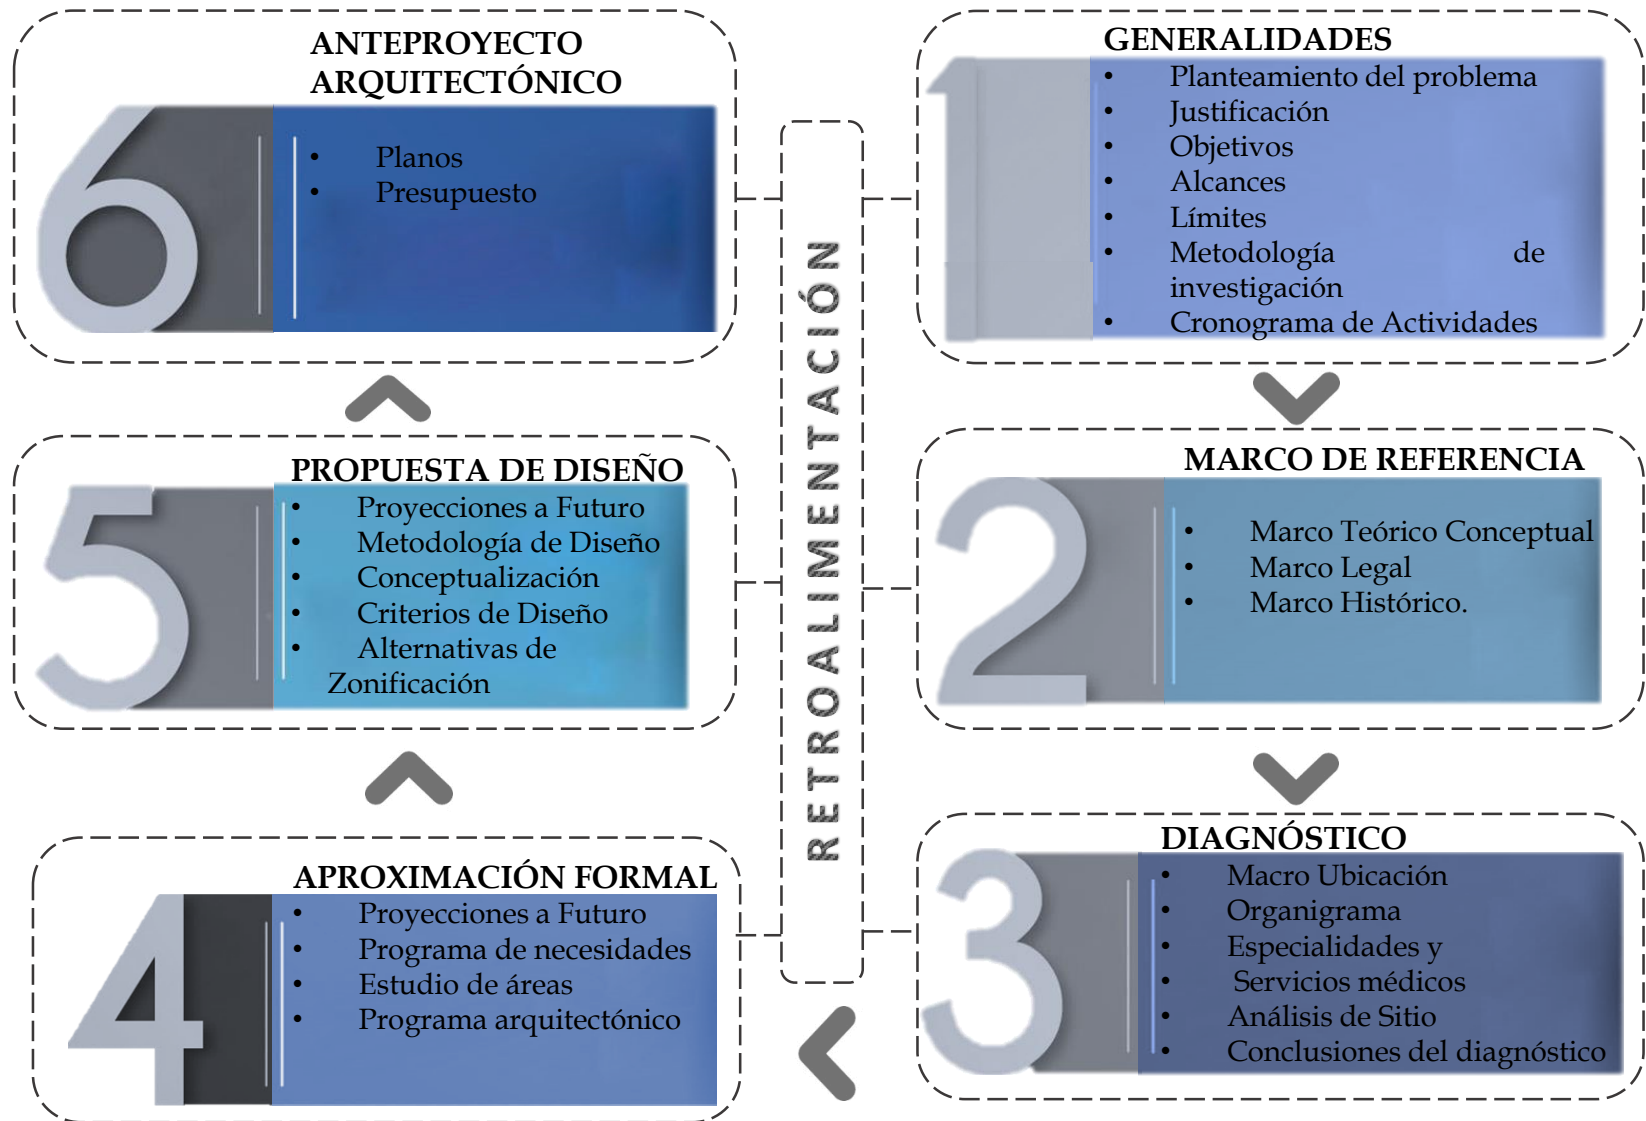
1

GENERALIDADES

- Planteamiento del problema
- Justificación
- Objetivos
- Alcances
- Límites
- Metodología de investigación
- Cronograma de Actividades

2

MARCO DE REFERENCIA

- Marco Teórico Conceptual
- Marco Legal
- Marco Histórico.

3

DIAGNÓSTICO

- Macro Ubicación
- Organigrama
- Especialidades y Servicios médicos
- Análisis de Sitio
- Conclusiones del diagnóstico

4

APROXIMACIÓN FORMAL

- Proyecciones a Futuro
- Programa de necesidades
- Estudio de áreas
- Programa arquitectónico

5

PROPUESTA DE DISEÑO

- Proyecciones a Futuro
- Metodología de Diseño
- Conceptualización
- Criterios de Diseño
- Alternativas de Zonificación

6

ANTEPROYECTO ARQUITECTÓNICO

- Planos
- Presupuesto

RETROALIMENTACIÓN